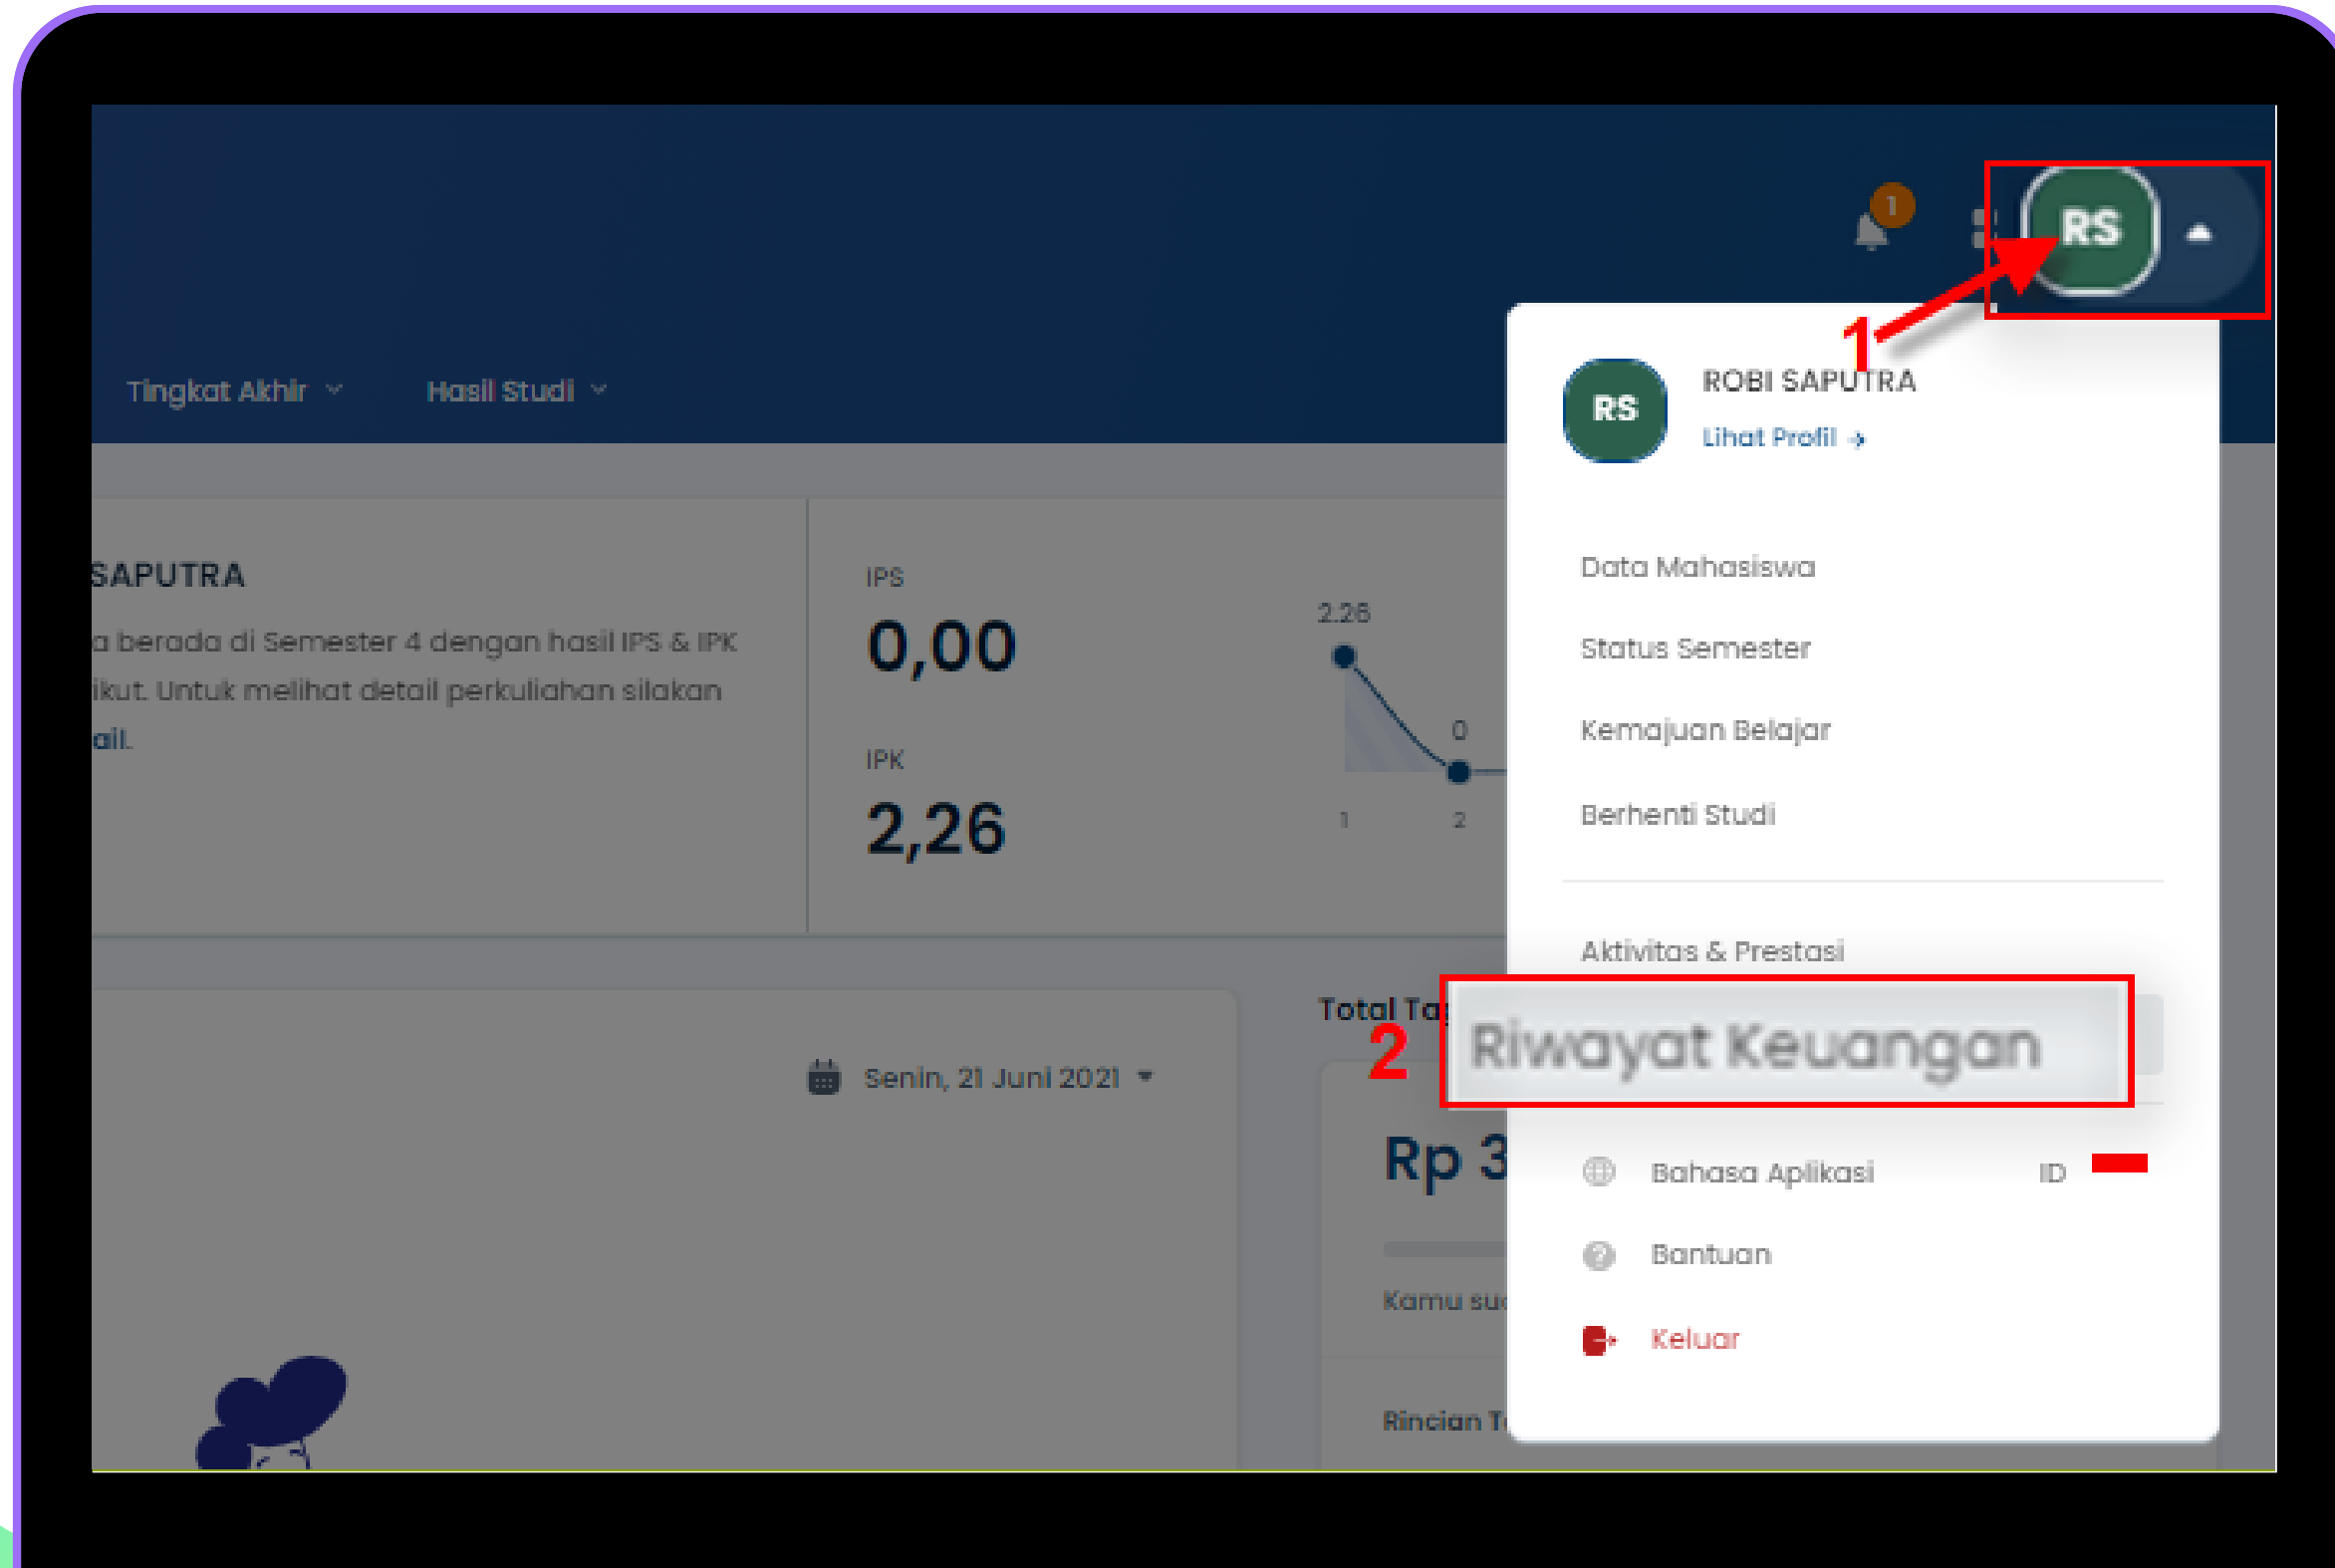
1

RS

Tingkat Akhir

Hasil Studi

SAPUTRA

a berada di Semester 4 dengan hasil IPS & IPK ikut. Untuk melihat detail perkuliahan silakan ail.

IPS

0,00

IPK

2,26

2.26

0

1 2

Total Ta

Senin, 21 Juni 2021

Rp 3

Kamu su

Rincian T

RS

ROBI SAPUTRA

Lihat Profil

Data Mahasiswa

Status Semester

Kemajuan Belajar

Berhenti Studi

Aktivitas & Prestasi

2

Riwayat Keuangan

Bahasa Aplikasi ID

Bantuan

Keluar